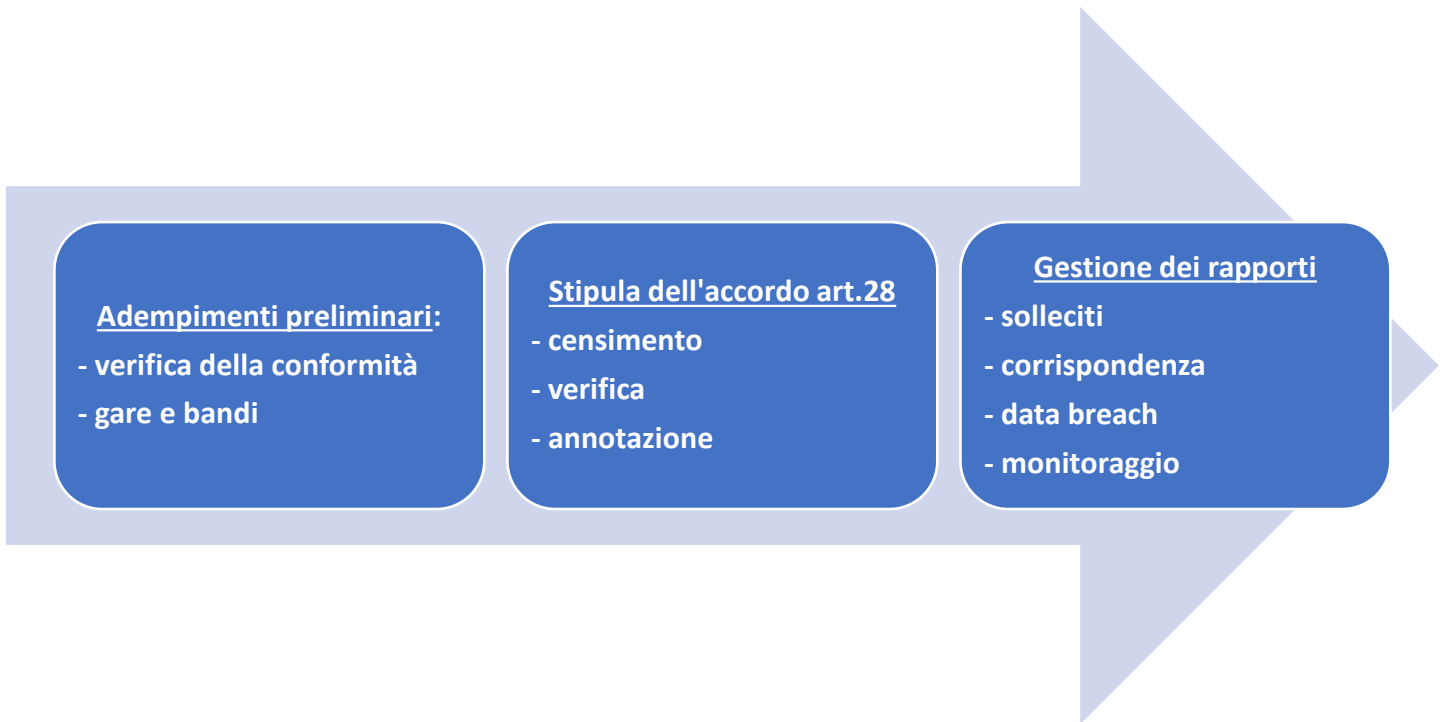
Adempimenti preliminari:
- verifica della conformità
- gare e bandi

Stipula dell'accordo art.28
- censimento
- verifica
- annotazione

Gestione dei rapporti
- solleciti
- corrispondenza
- data breach
- monitoraggio